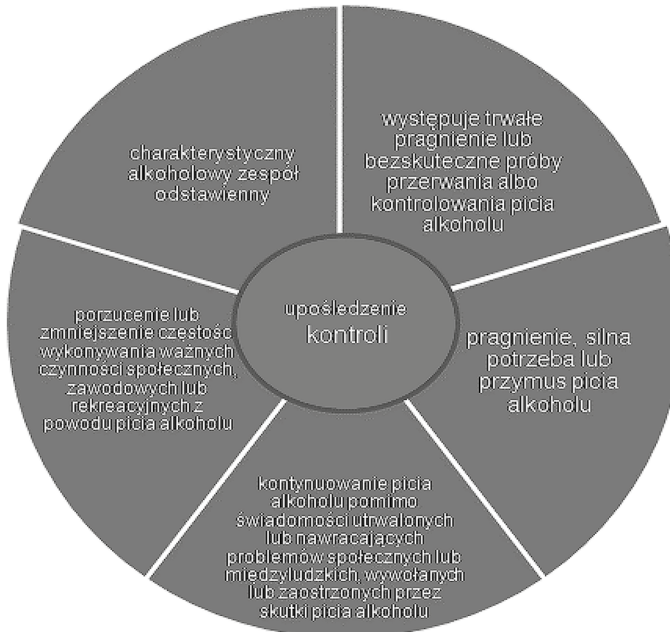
upośledzenie kontroli

występuje trwałe pragnienie lub bezskuteczne próby przerwania albo kontrolowania picia alkoholu

pragnienie, silna potrzeba lub przymus picia alkoholu

kontynuowanie picia alkoholu pomimo świadomości utrwalonych lub nawracających problemów społecznych lub międzyludzkich, wywołanych lub zaostrzonych przez skutki picia alkoholu

porzucenie lub zmniejszenie częstość wykonywania ważnych czynności społecznych, zawodowych lub rekreacyjnych z powodu picia alkoholu

charakterystyczny alkoholowy zespół odstawienny